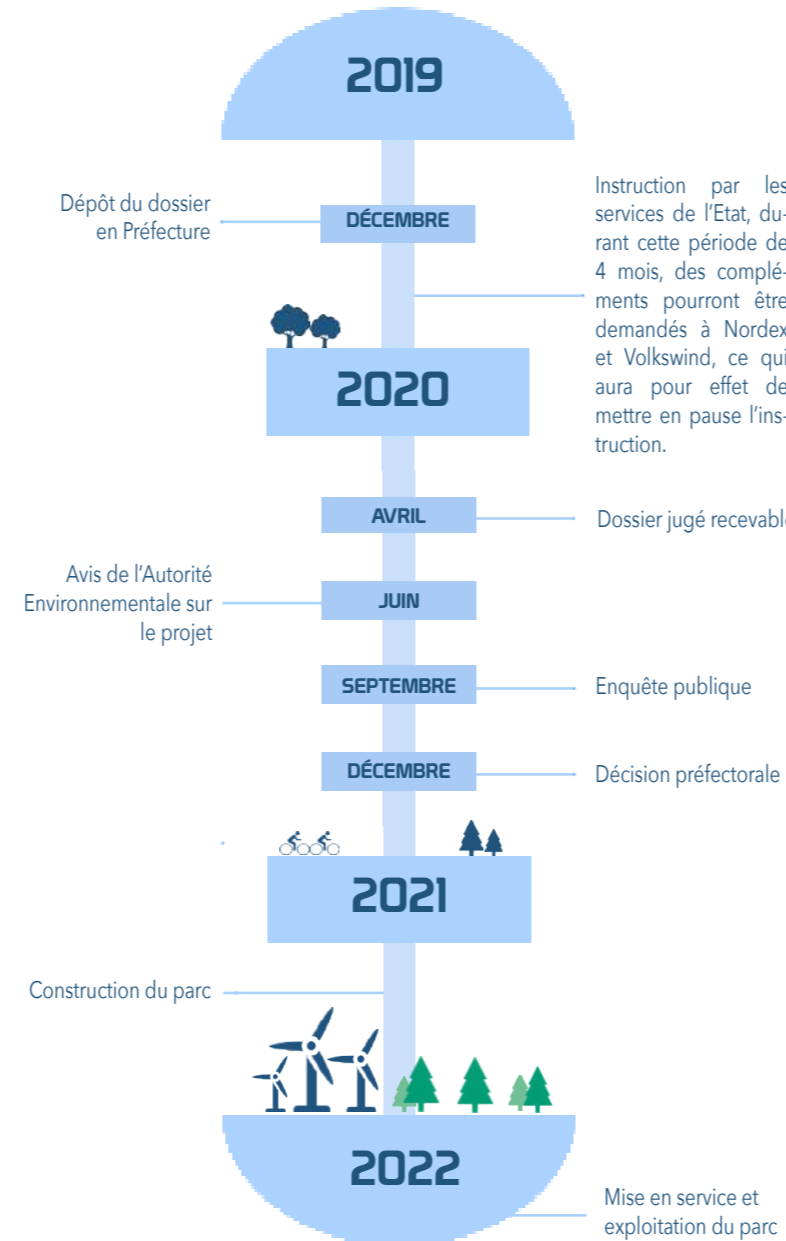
2019

Dépôt du dossier en Préfecture

DÉCEMBRE

Instruction par les services de l'Etat, durant cette période de 4 mois, des compléments pourront être demandés à Nordex et Volkswind, ce qui aura pour effet de mettre en pause l'instruction.

2020

AVRIL

Dossier jugé recevabl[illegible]

Avis de l'Autorité Environnementale sur le projet

JUIN

SEPTEMBRE

Enquête publique

DÉCEMBRE

Décision préfectorale

2021

Construction du parc

2022

Mise en service et exploitation du parc